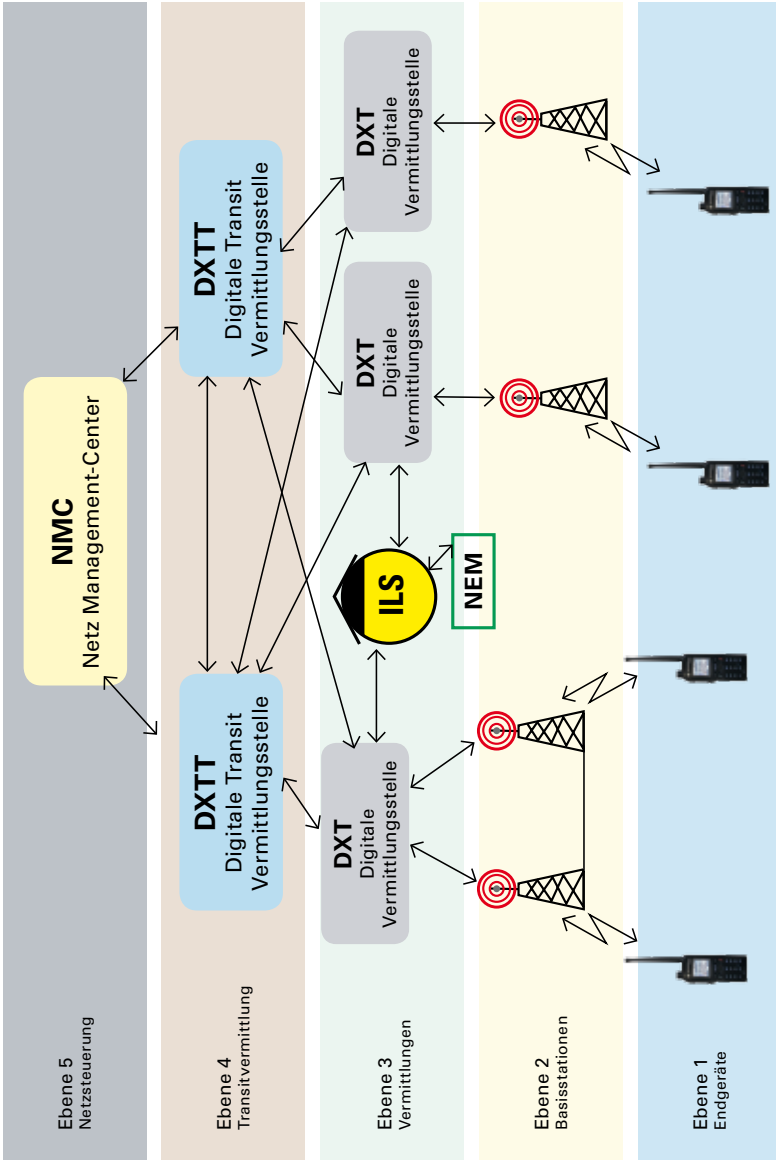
Ebene 5
Netzsteuerung

NMC
Netz Management-Center

Ebene 4
Transitvermittlung

DXTT
Digitale Transit
Vermittlungsstelle

DXTT
Digitale Transit
Vermittlungsstelle

Ebene 3
Vermittlungen

DXT
Digitale
Vermittlungsstelle

DXT
Digitale
Vermittlungsstelle

ILS

NEM

DXT
Digitale
Vermittlungsstelle

Ebene 2
Basisstationen

Ebene 1
Endgeräte